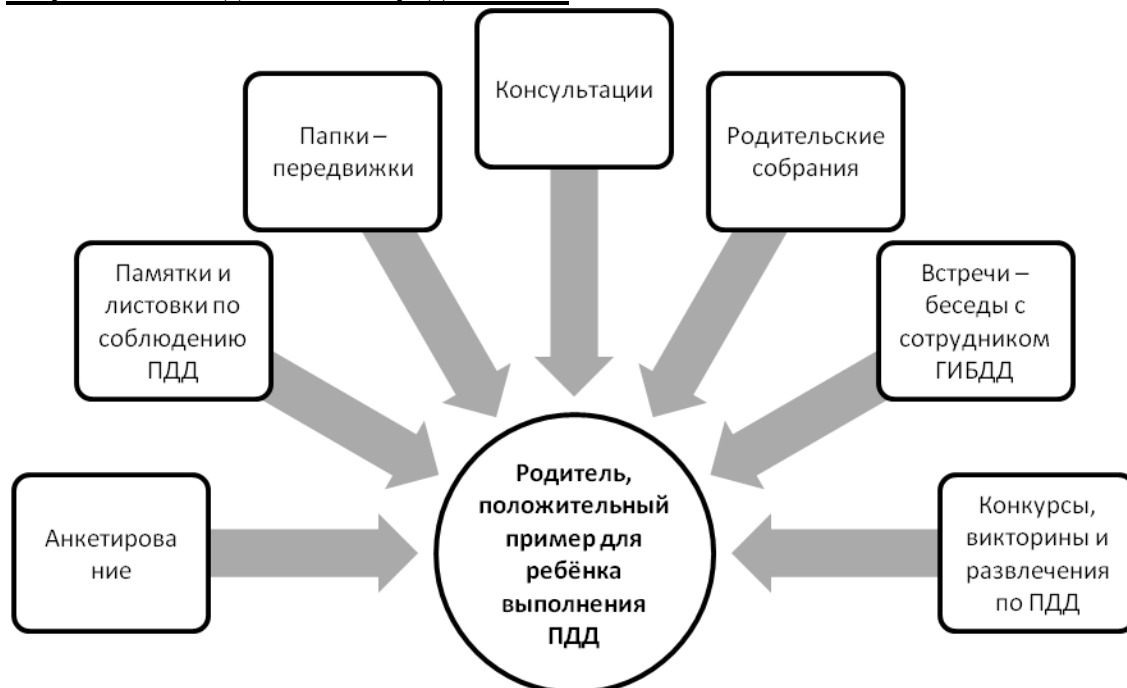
Консультации

Папки – передвижки

Родительские собрания

Памятки и листовки по соблюдению ПДД

Встречи – беседы с сотрудником ГИБДД

Анкетирова ние

**Родитель, положительный пример для ребёнка выполнения ПДД**

Конкурсы, викторины и развлечения по ПДД